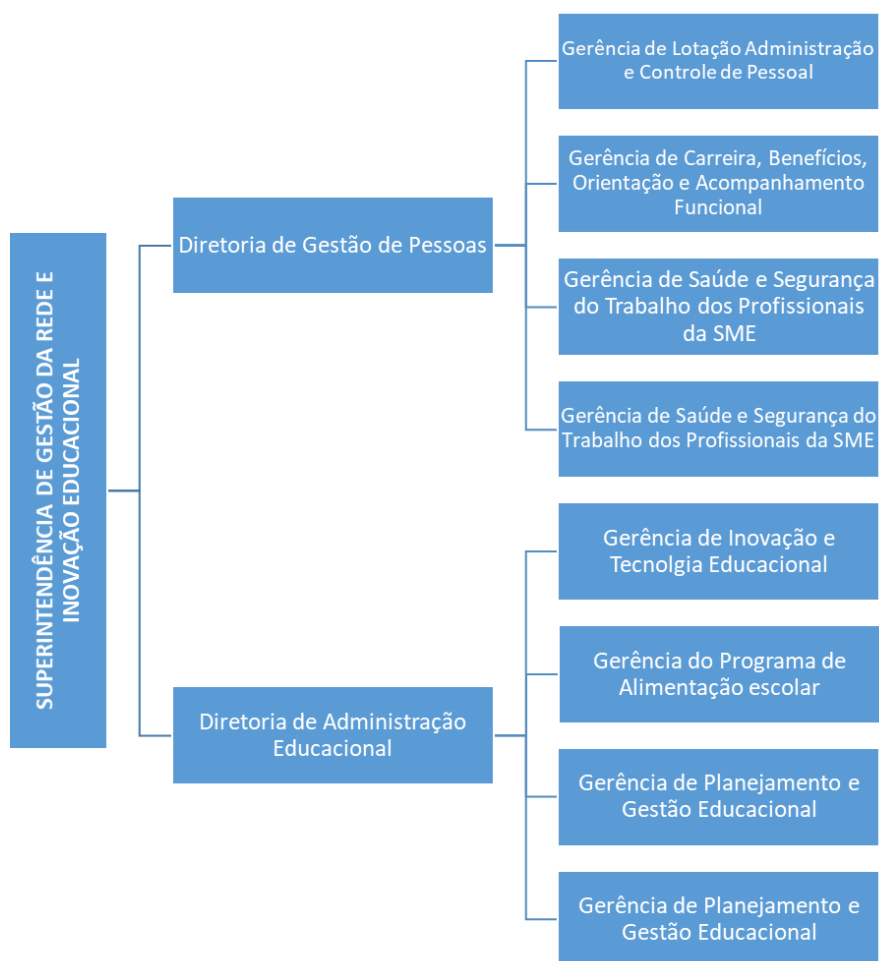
SUPERINTENDÊNCIA DE GESTÃO DA REDE E INOVAÇÃO EDUCACIONAL

Diretoria de Gestão de Pessoas

Gerência de Lotação Administração e Controle de Pessoal

Gerência de Carreira, Benefícios, Orientação e Acompanhamento Funcional

Gerência de Saúde e Segurança do Trabalho dos Profissionais da SME

Gerência de Saúde e Segurança do Trabalho dos Profissionais da SME

Diretoria de Administração Educacional

Gerência de Inovação e Tecnolgia Educacional

Gerência do Programa de Alimentação escolar

Gerência de Planejamento e Gestão Educacional

Gerência de Planejamento e Gestão Educacional